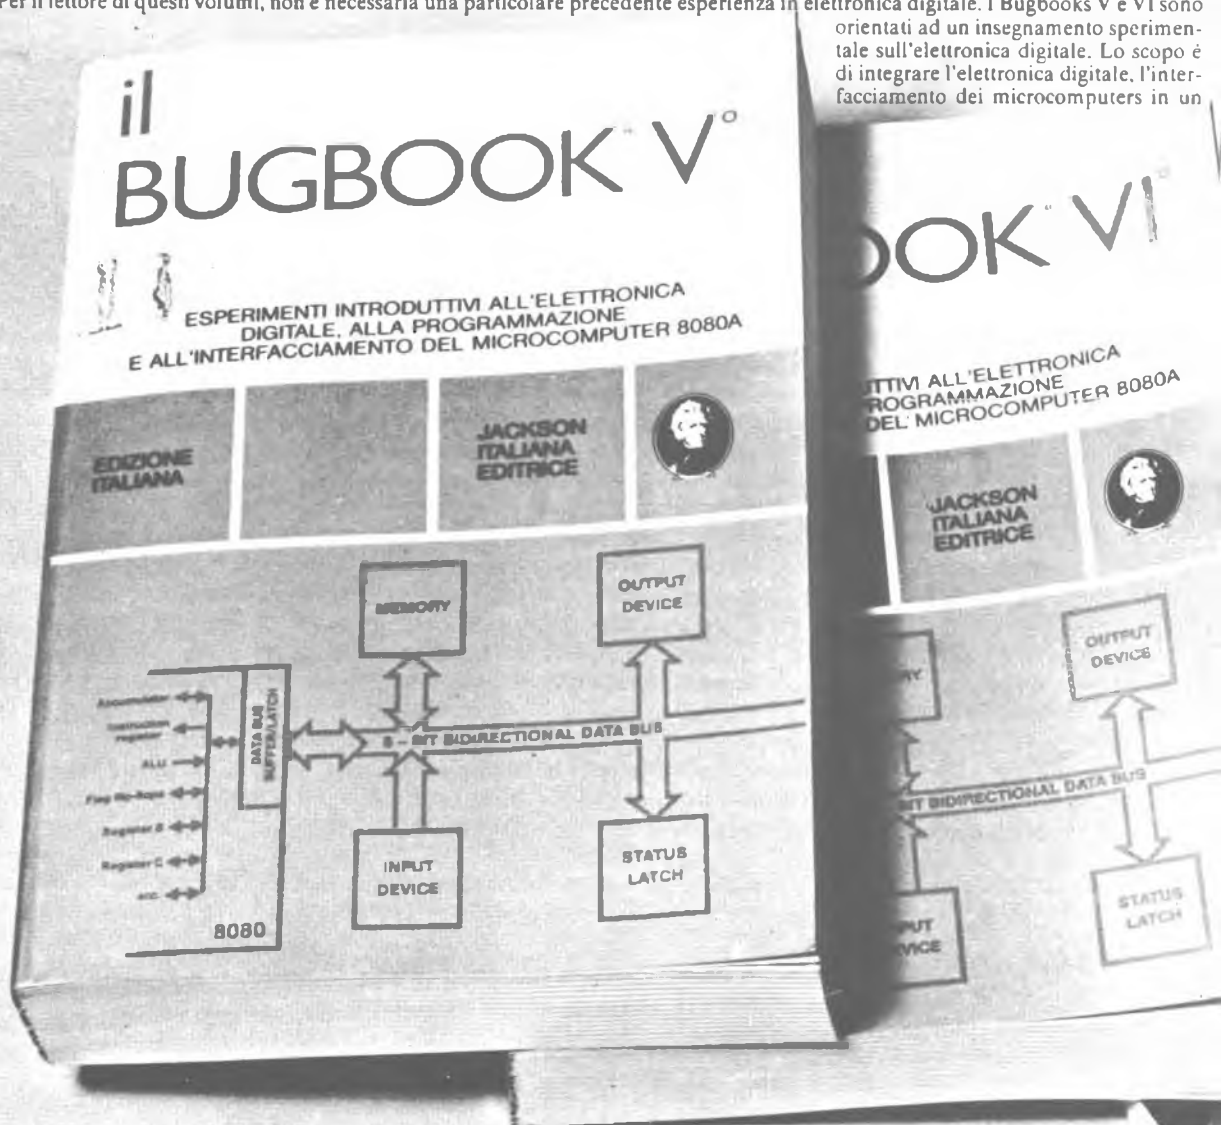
Per il lettore di questi volumi, non è necessaria una particolare precedente esperienza in elettronica digitale. I Bugbooks V e VI sono orientati ad un insegnamento sperimentale sull'elettronica digitale. Lo scopo è di integrare l'elettronica digitale, l'interfacciamento dei microcomputers in un

il BUGBOOK V°

ESPERIMENTI INTRODUTTIVI ALL'ELETTRONICA DIGITALE, ALLA PROGRAMMAZIONE E ALL'INTERFACCIAMENTO DEL MICROCOMPUTER 8080A

EDIZIONE ITALIANA

JACKSON ITALIANA EDITRICE

MEMORY

OUTPUT DEVICE

Accumulator
Instruction register
ALU
Flag flip-flops
Register B
Register C
etc.

DATA BUS BUFFER/LATCH

8 - BIT BIDIRECTIONAL DATA BUS

INPUT DEVICE

STATUS LATCH

8080

OOK VI

UTTIVI ALL'ELETTRONICA ROGRAMMAZIONE DEL MICROCOMPUTER 8080A

JACKSON ITALIANA EDITRICE

RY

OUTPUT DEVICE

BIT BIDIRECTIONAL DATA BUS

PUT VICE

STATUS LATCH